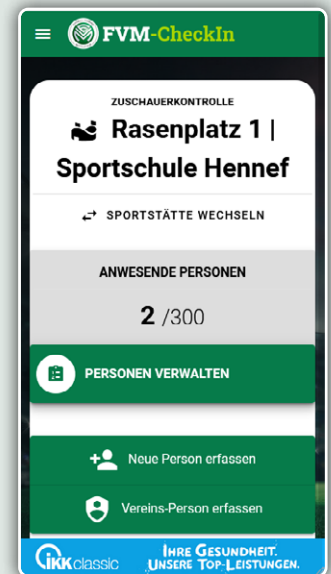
FVM-CheckIn

ZUSCHAUERKONTROLLE

Rasenplatz 1 | Sportschule Hennef

SPORTSTÄTTE WECHSELN

ANWESENDE PERSONEN

2 /300

PERSONEN VERWALTEN

Neue Person erfassen

Vereins-Person erfassen

IKK classic

IHRE GESUNDHEIT. UNSERE TOP-LEISTUNGEN.